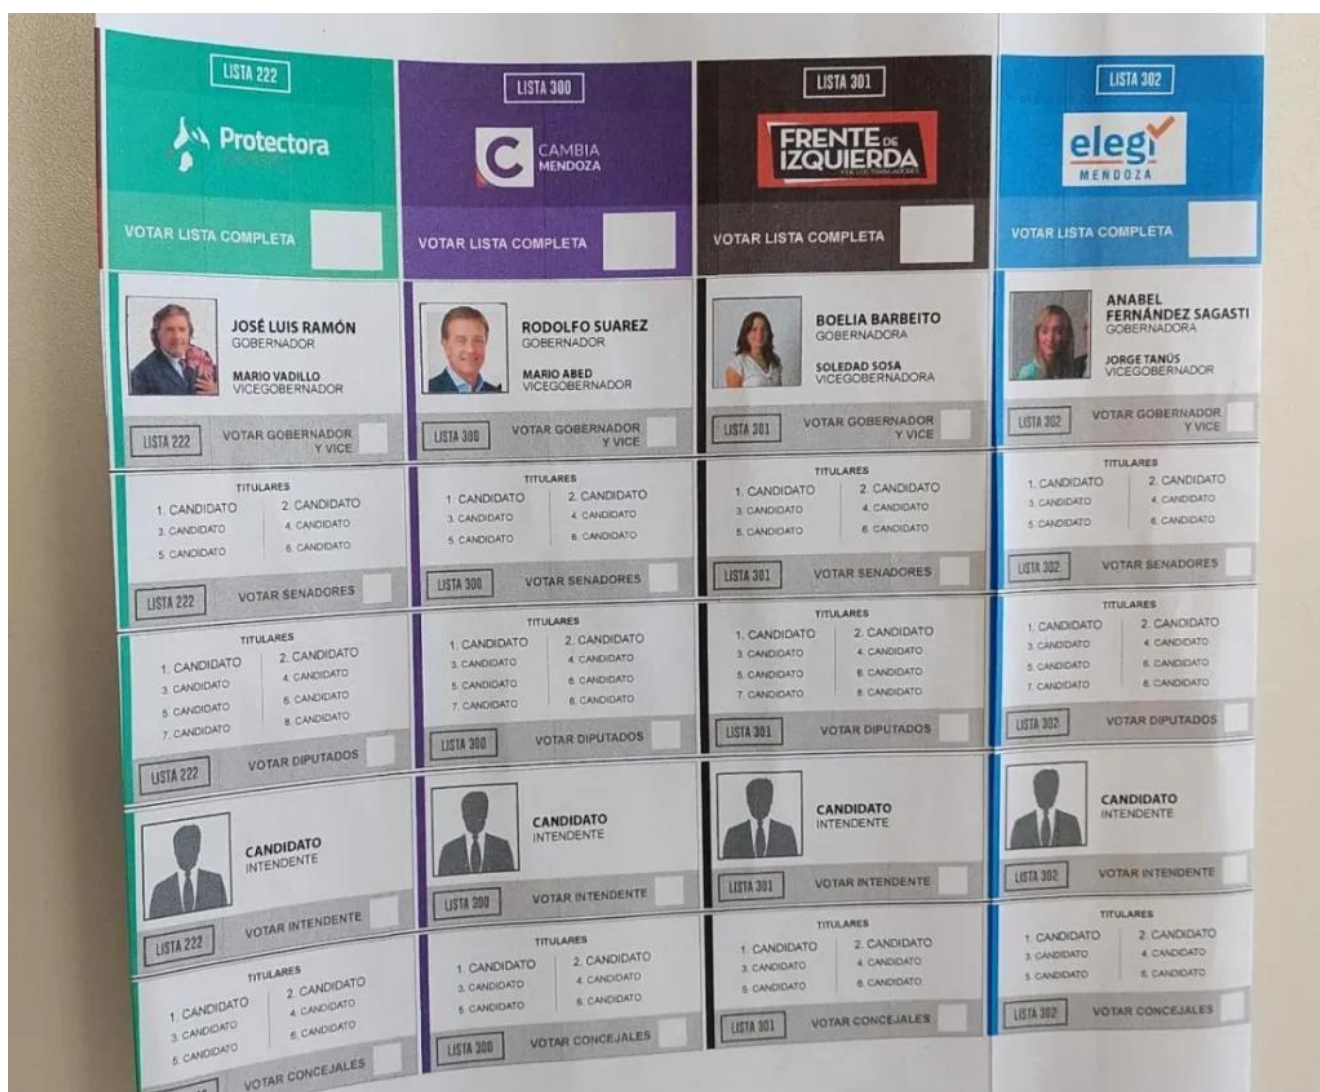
LISTA 222

Protectora

VOTAR LISTA COMPLETA

JOSÉ LUIS RAMÓN
GOBERNADOR

MARIO VADILLO
VICEGOBERNADOR

LISTA 222 VOTAR GOBERNADOR Y VICE

TITULARES
1. CANDIDATO 2. CANDIDATO
3. CANDIDATO 4. CANDIDATO
5. CANDIDATO 6. CANDIDATO

LISTA 222 VOTAR SENADORES

TITULARES
1. CANDIDATO 2. CANDIDATO
3. CANDIDATO 4. CANDIDATO
5. CANDIDATO 6. CANDIDATO
7. CANDIDATO 8. CANDIDATO

LISTA 222 VOTAR DIPUTADOS

CANDIDATO
INTENDENTE

LISTA 222 VOTAR INTENDENTE

TITULARES
1. CANDIDATO 2. CANDIDATO
3. CANDIDATO 4. CANDIDATO
5. CANDIDATO 6. CANDIDATO

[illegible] VOTAR CONCEJALES

LISTA 300

C CAMBIA MENDOZA

VOTAR LISTA COMPLETA

RODOLFO SUAREZ
GOBERNADOR

MARIO ABED
VICEGOBERNADOR

LISTA 300 VOTAR GOBERNADOR Y VICE

TITULARES
1. CANDIDATO 2. CANDIDATO
3. CANDIDATO 4. CANDIDATO
5. CANDIDATO 6. CANDIDATO

LISTA 300 VOTAR SENADORES

TITULARES
1. CANDIDATO 2. CANDIDATO
3. CANDIDATO 4. CANDIDATO
5. CANDIDATO 6. CANDIDATO
7. CANDIDATO 8. CANDIDATO

LISTA 300 VOTAR DIPUTADOS

CANDIDATO
INTENDENTE

LISTA 300 VOTAR INTENDENTE

TITULARES
1. CANDIDATO 2. CANDIDATO
3. CANDIDATO 4. CANDIDATO
5. CANDIDATO 6. CANDIDATO

LISTA 300 VOTAR CONCEJALES

LISTA 301

FRENTE DE IZQUIERDA

VOTAR LISTA COMPLETA

BOELIA BARBEITO
GOBERNADORA

SOLEDAD SOSA
VICEGOBERNADORA

LISTA 301 VOTAR GOBERNADOR Y VICE

TITULARES
1. CANDIDATO 2. CANDIDATO
3. CANDIDATO 4. CANDIDATO
5. CANDIDATO 6. CANDIDATO

LISTA 301 VOTAR SENADORES

TITULARES
1. CANDIDATO 2. CANDIDATO
3. CANDIDATO 4. CANDIDATO
5. CANDIDATO 6. CANDIDATO
7. CANDIDATO 8. CANDIDATO

LISTA 301 VOTAR DIPUTADOS

CANDIDATO
INTENDENTE

LISTA 301 VOTAR INTENDENTE

TITULARES
1. CANDIDATO 2. CANDIDATO
3. CANDIDATO 4. CANDIDATO
5. CANDIDATO 6. CANDIDATO

LISTA 301 VOTAR CONCEJALES

LISTA 302

elegí MENDOZA

VOTAR LISTA COMPLETA

ANABEL FERNÁNDEZ SAGASTI
GOBERNADORA

JORGE TANÚS
VICEGOBERNADOR

LISTA 302 VOTAR GOBERNADOR Y VICE

TITULARES
1. CANDIDATO 2. CANDIDATO
3. CANDIDATO 4. CANDIDATO
5. CANDIDATO 6. CANDIDATO

LISTA 302 VOTAR SENADORES

TITULARES
1. CANDIDATO 2. CANDIDATO
3. CANDIDATO 4. CANDIDATO
5. CANDIDATO 6. CANDIDATO
7. CANDIDATO 8. CANDIDATO

LISTA 302 VOTAR DIPUTADOS

CANDIDATO
INTENDENTE

LISTA 302 VOTAR INTENDENTE

TITULARES
1. CANDIDATO 2. CANDIDATO
3. CANDIDATO 4. CANDIDATO
5. CANDIDATO 6. CANDIDATO

LISTA 302 VOTAR CONCEJALES